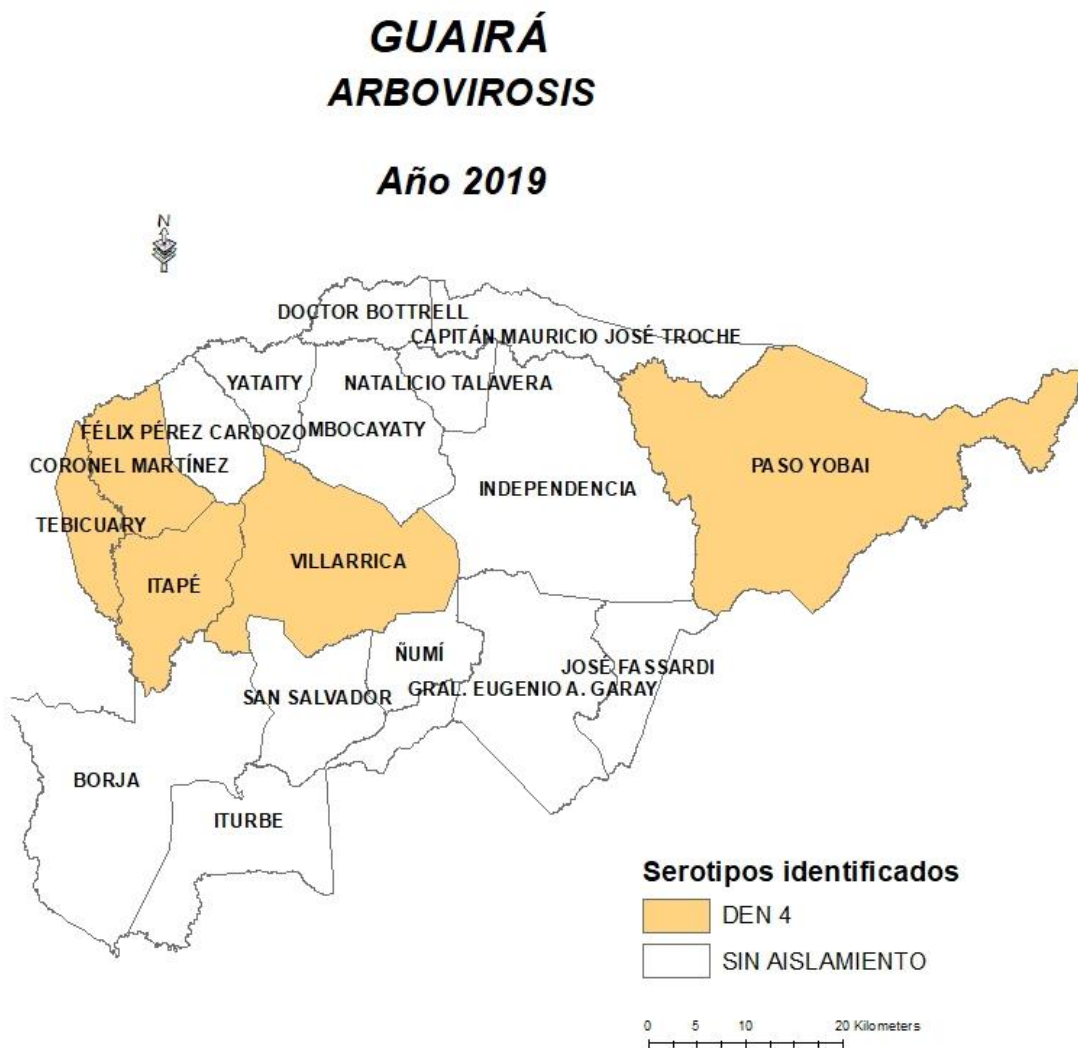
GUAIRÁ
ARBOVIROSIS

Año 2019

N

DOCTOR BOTTRELL
CAPITÁN MAURICIO JOSÉ TROCHE
YATAITY
NATALICIO TALAVERA
FÉLIX PÉREZ CARDOZO
MBOCAYATY
CORONEL MARTÍNEZ
PASO YOBAI
INDEPENDENCIA
TEBICUARY
VILLARRICA
ITAPÉ
ÑUMÍ
JOSÉ FASSARDI
SAN SALVADOR
GRAL. EUGENIO A. GARAY
BORJA
ITURBE

Serotipos identificados
DEN 4
SIN AISLAMIENTO

0 5 10 20 Kilometers